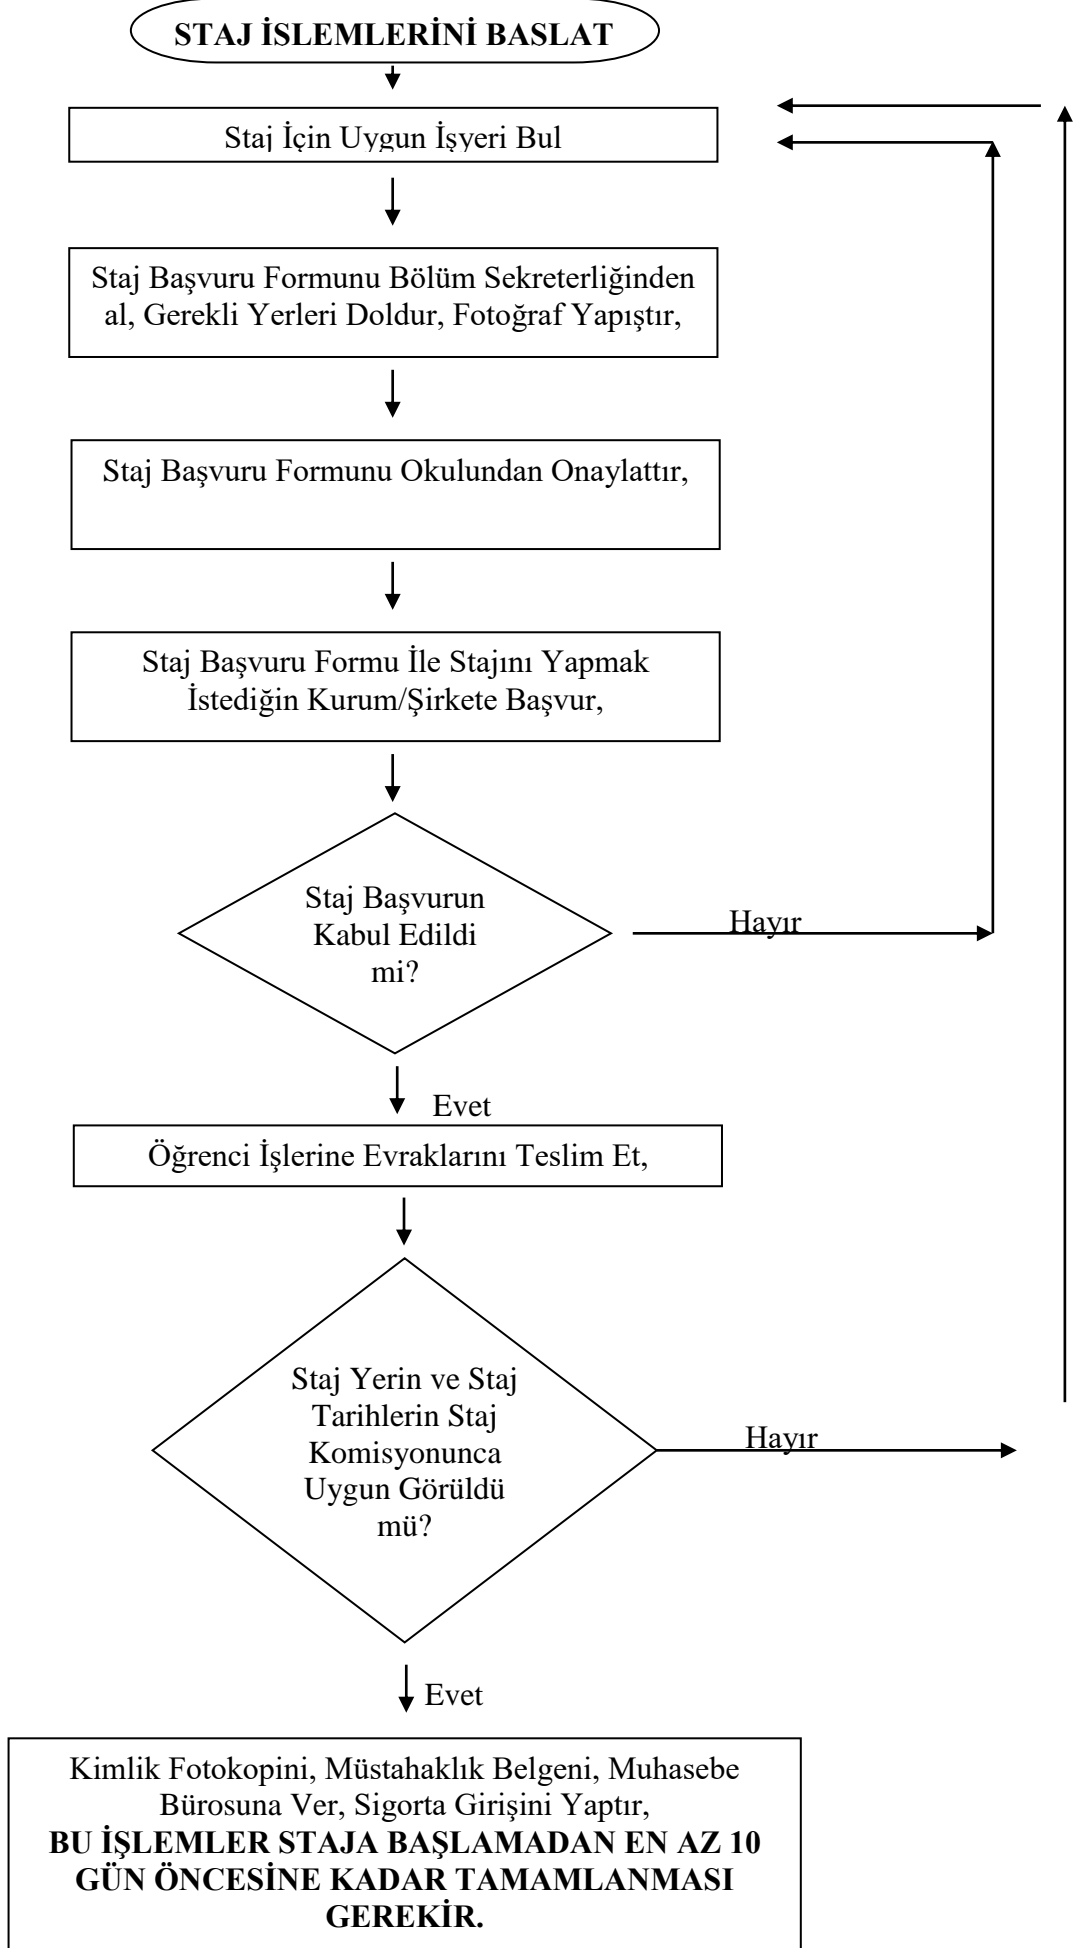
STAJ İSLEMLERİNİ BASLAT

Staj İçin Uygun İşyeri Bul

Staj Başvuru Formunu Bölüm Sekreterliğinden al, Gerekli Yerleri Doldur, Fotoğraf Yapıştır,

Staj Başvuru Formunu Okulundan Onaylattır,

Staj Başvuru Formu İle Stajını Yapmak İstediğin Kurum/Şirkete Başvur,

Staj Başvurun Kabul Edildi mi?

Hayır

Evet

Öğrenci İşlerine Evraklarını Teslim Et,

Staj Yerin ve Staj Tarihlerin Staj Komisyonunca Uygun Görüldü mü?

Hayır

Evet

Kimlik Fotokopini, Müstahaklık Belgeni, Muhasebe Bürosuna Ver, Sigorta Girişini Yaptır,
**BU İŞLEMLER STAJA BAŞLAMADAN EN AZ 10 GÜN ÖNCESİNE KADAR TAMAMLANMASI GEREKİR.**